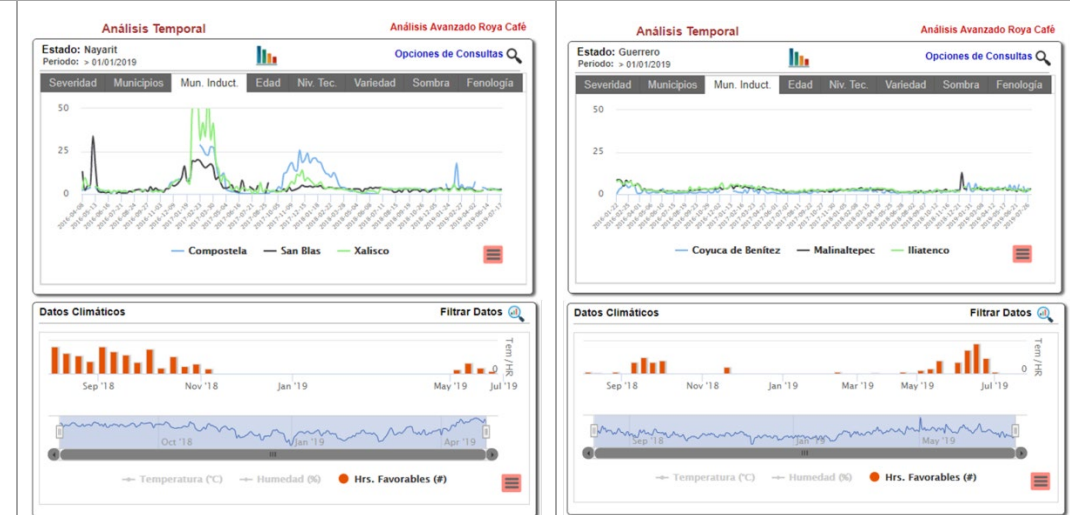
Análisis Temporal

Análisis Avanzado Roya Café

Estado: Nayarit
Periodo: > 01/01/2019

Opciones de Consultas

| Severidad | Municipios | Mun. Induct. | Edad | Niv. Tec. | Variedad | Sombra | Fenología |
|---|---|---|---|---|---|---|---|

50
25
0

Compostela San Blas Xalisco

Datos Climáticos

Filtrar Datos

Tem / HR
0

Sep '18 Nov '18 Jan '19 May '19 Jul '19

Oct '18 Jan '19 Apr '19

Temperatura (°C) Humedad (%) Hrs. Favorables (#)

Análisis Temporal

Análisis Avanzado Roya Café

Estado: Guerrero
Periodo: > 01/01/2019

Opciones de Consultas

| Severidad | Municipios | Mun. Induct. | Edad | Niv. Tec. | Variedad | Sombra | Fenología |
|---|---|---|---|---|---|---|---|

50
25
0

Coyuca de Benítez Malinaltepec Iliatenco

Datos Climáticos

Filtrar Datos

Tem / HR
0

Sep '18 Nov '18 Jan '19 Mar '19 May '19 Jul '19

Sep '18 Jan '19 May '19

Temperatura (°C) Humedad (%) Hrs. Favorables (#)